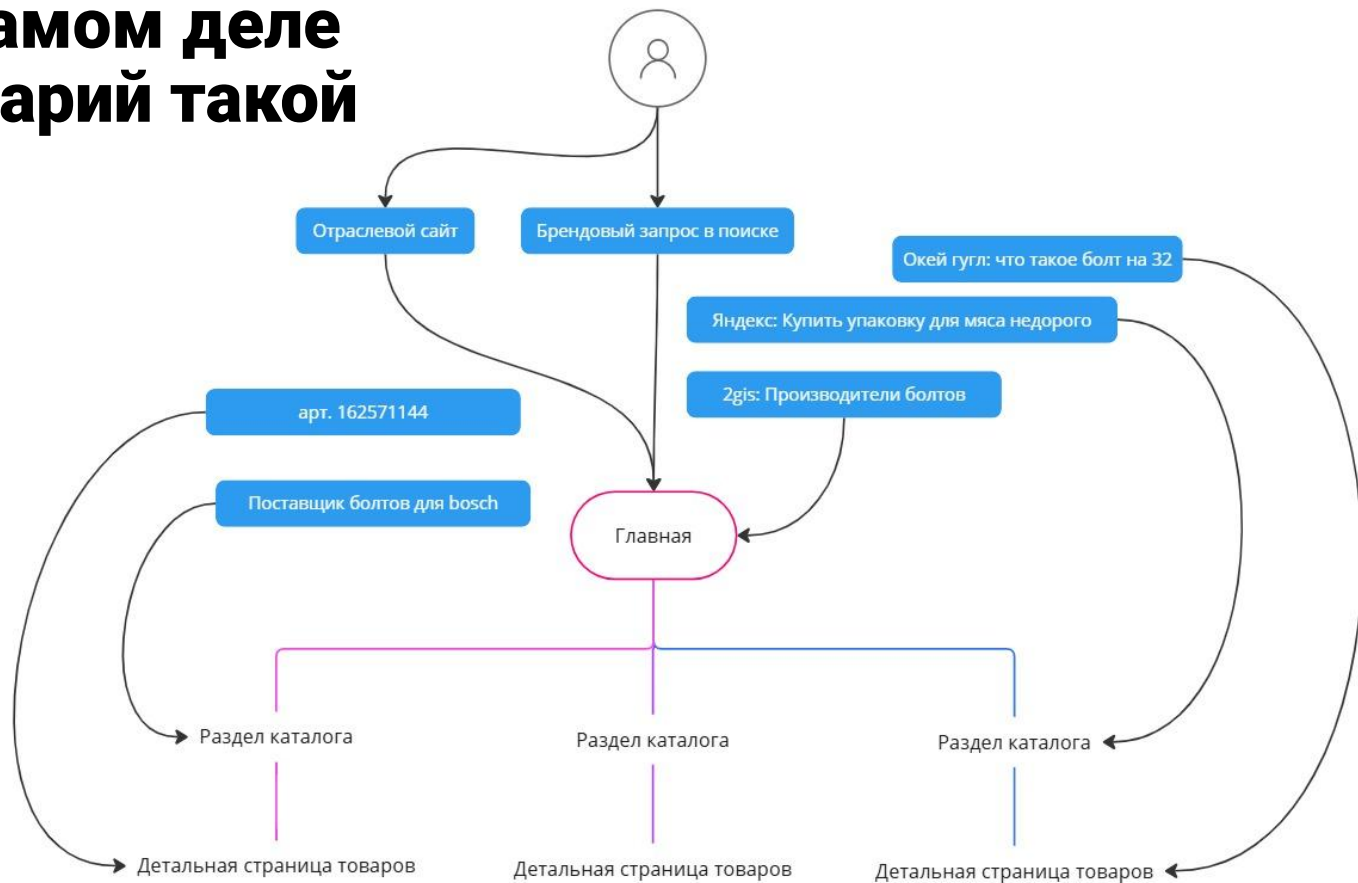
амом деле
арий такой

Отраслевой сайт

Брендовый запрос в поиске

Окей гугл: что такое болт на 32

Яндекс: Купить упаковку для мяса недорого

2gis: Производители болтов

арт. 162571144

Поставщик болтов для bosch

Главная

Раздел каталога

Раздел каталога

Раздел каталога

Детальная страница товаров

Детальная страница товаров

Детальная страница товаров